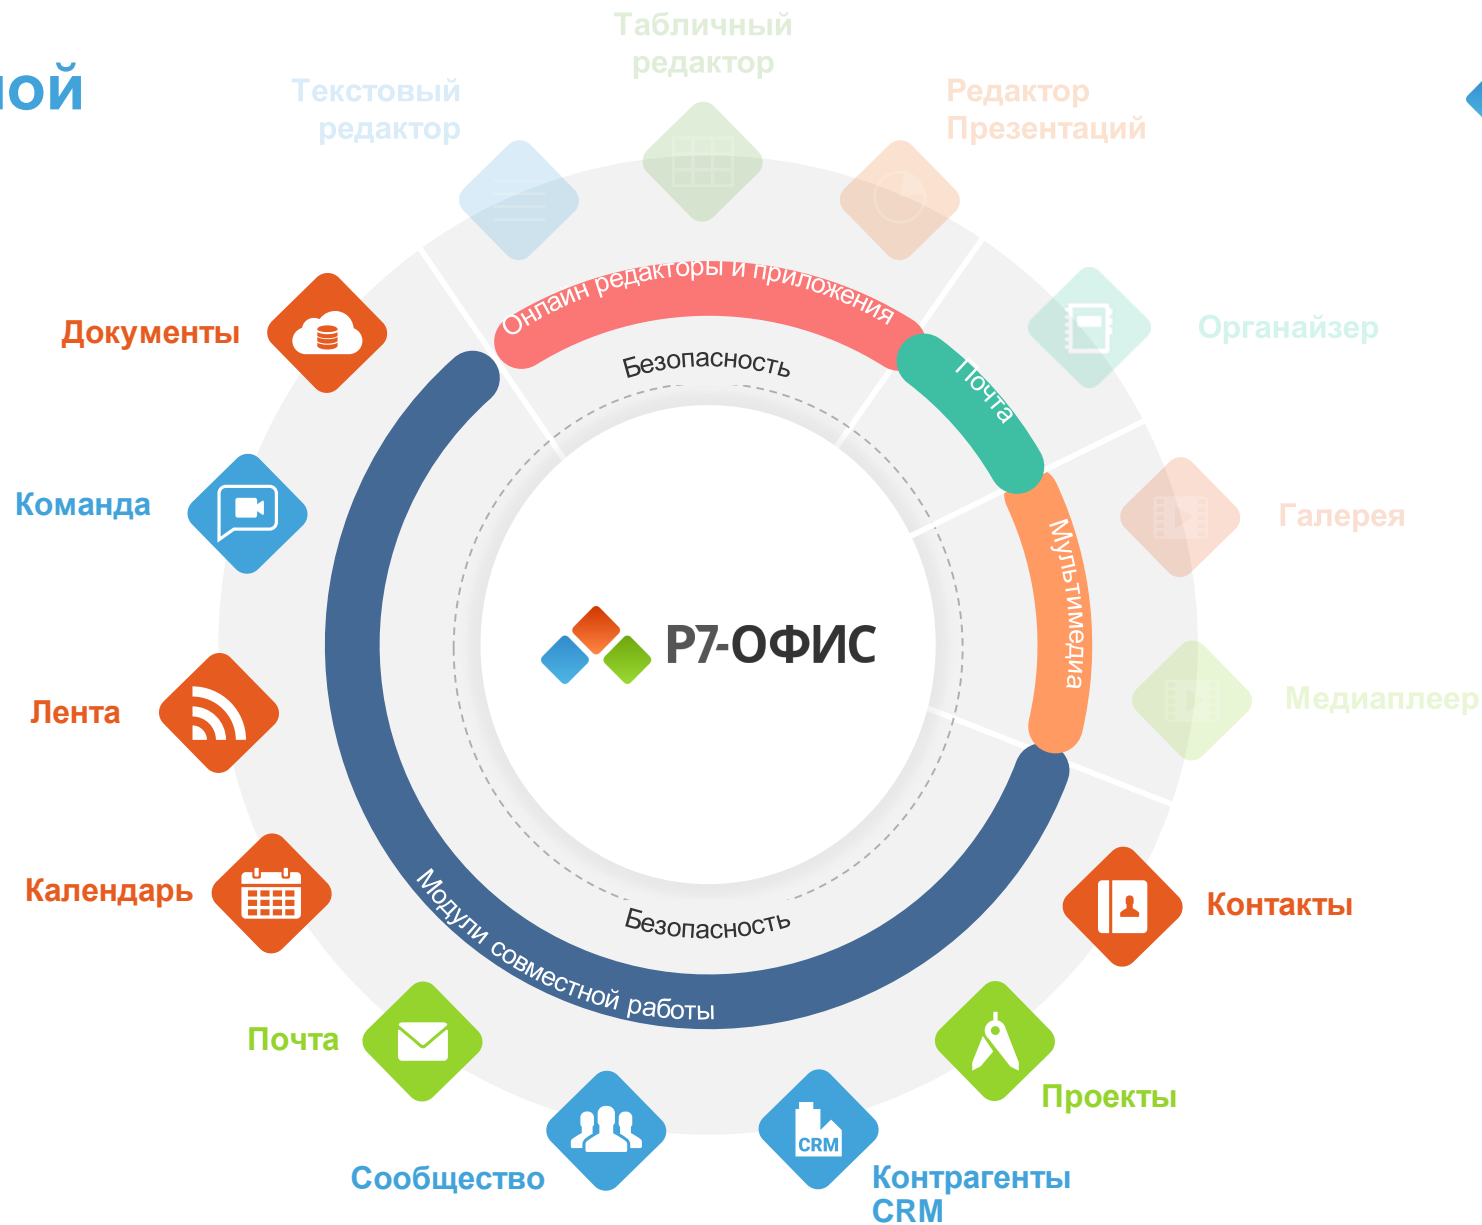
ной

Табличный редактор

Текстовый редактор

Редактор Презентаций

Онлайн редакторы и приложения

Безопасность

Почта

Органайзер

Документы

Команда

Галерея

Мультимедиа

Р7-ОФИС

Медиаплеер

Лента

Календарь

Контакты

Безопасность

Модули совместной работы

Почта

Проекты

Сообщество

CRM

Контрагенты CRM